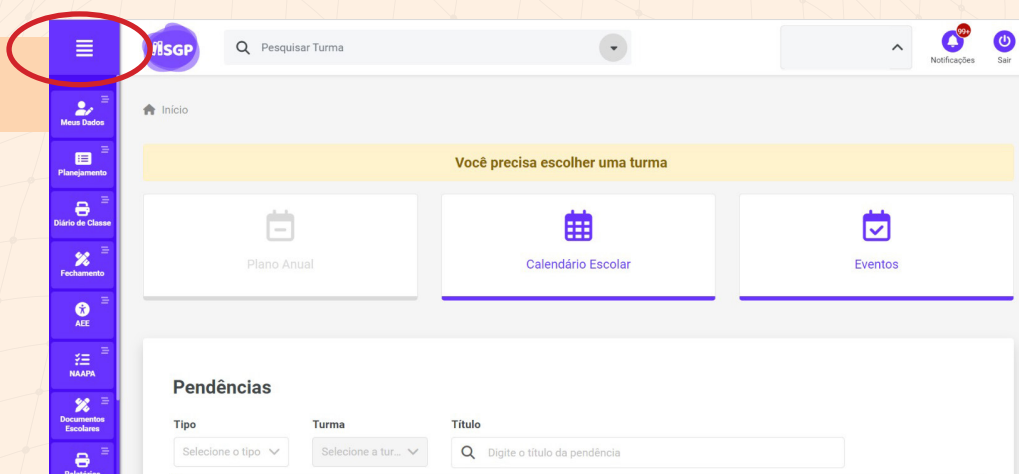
Meus Dados
Planejamento
Diário de Classe
Fechamento
AEE
NAAPA
Documentos Escolares
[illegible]

SGP
Pesquisar Turma
99+
Notificações
Sair

Início

Você precisa escolher uma turma

Plano Anual
Calendário Escolar
Eventos

Pendências

Tipo
Selecione o tipo
Turma
Selecione a tur...
Título
Digite o título da pendência